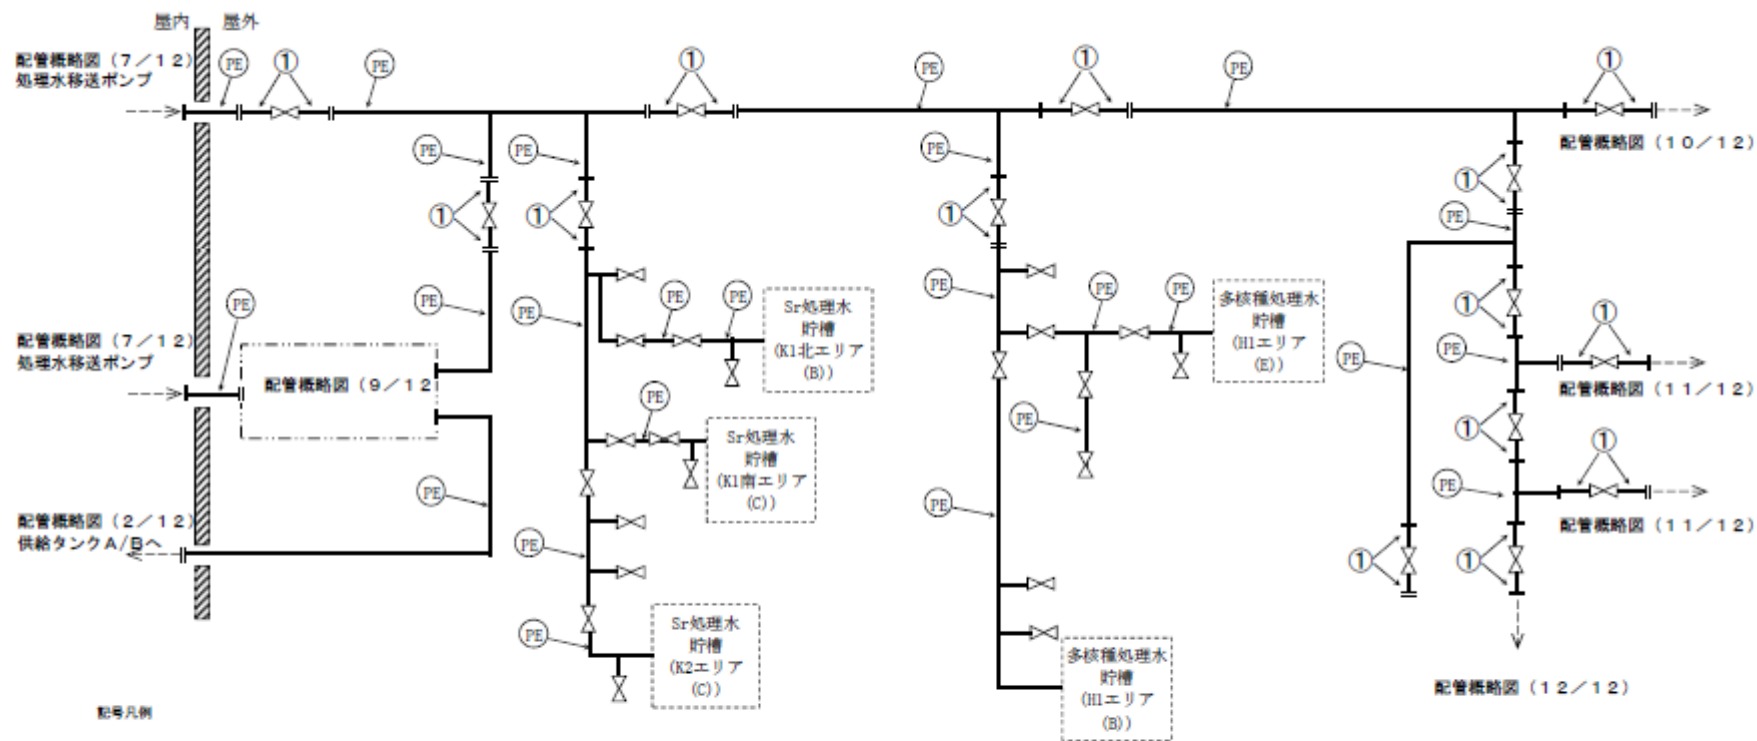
屋内 屋外

配管概略図（7／12）
処理水移送ポンプ

PE ① PE ① PE ① PE ①

配管概略図（10／12）

PE PE PE
① ① ①
PE

PE PE PE PE PE PE
Sr処理水
貯槽
(K1北エリア
(B))

多核種処理水
貯槽
(H1エリア
(E))

PE ① PE

配管概略図（7／12）
処理水移送ポンプ

配管概略図（9／12）

PE ①
Sr処理水
貯槽
(K1南エリア
(C))

PE ① PE

配管概略図（11／12）

PE

配管概略図（2／12）
供給タンクA／Bへ

PE PE PE ①

配管概略図（11／12）

PE
Sr処理水
貯槽
(K2エリア
(C))

①

多核種処理水
貯槽
(H1エリア
(B))

配管概略図（12／12）

配号凡例